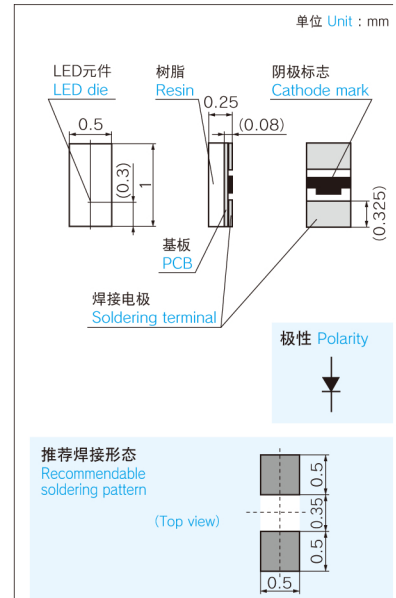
单位 Unit : mm

LED元件
LED die

树脂
Resin

阴极标志
Cathode mark

0.5
0.25
(0.08)
(0.3)
1
(0.325)

基板
PCB

焊接电极
Soldering terminal

极性 Polarity

推荐焊接形态
Recommendable soldering pattern

(Top view)

0.5
0.35
0.5
0.5